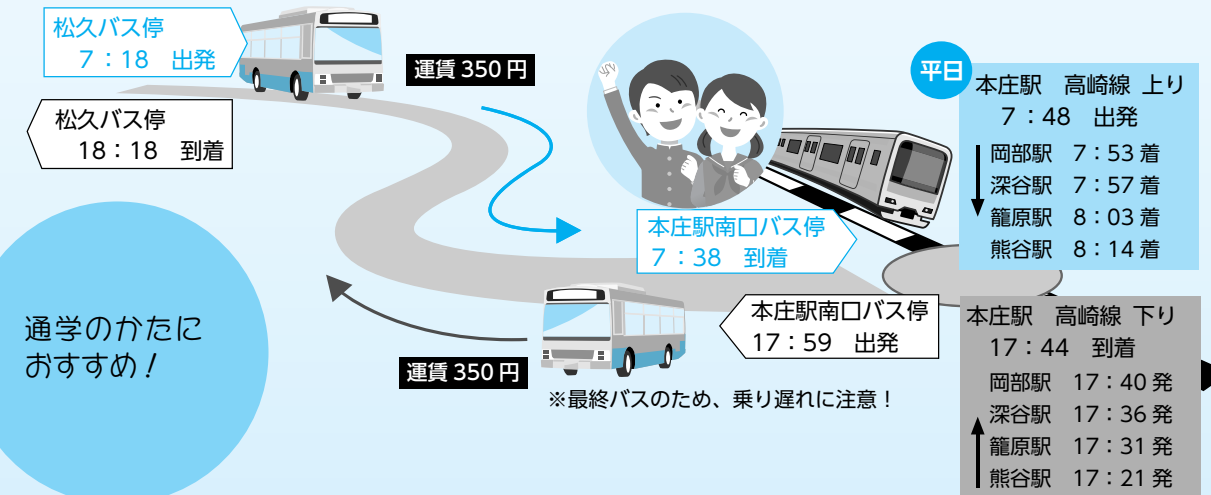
松久バス停
7：18　出発

松久バス停
18：18　到着

運賃 350 円

本庄駅南口バス停
7：38　到着

平日

本庄駅　高崎線 上り
7：48　出発
岡部駅　7：53 着
深谷駅　7：57 着
籠原駅　8：03 着
熊谷駅　8：14 着

通学のかたに
おすすめ！

本庄駅南口バス停
17：59　出発

運賃 350 円

※最終バスのため、乗り遅れに注意！

本庄駅　高崎線 下り
17：44　到着
岡部駅　17：40 発
深谷駅　17：36 発
籠原駅　17：31 発
熊谷駅　17：21 発